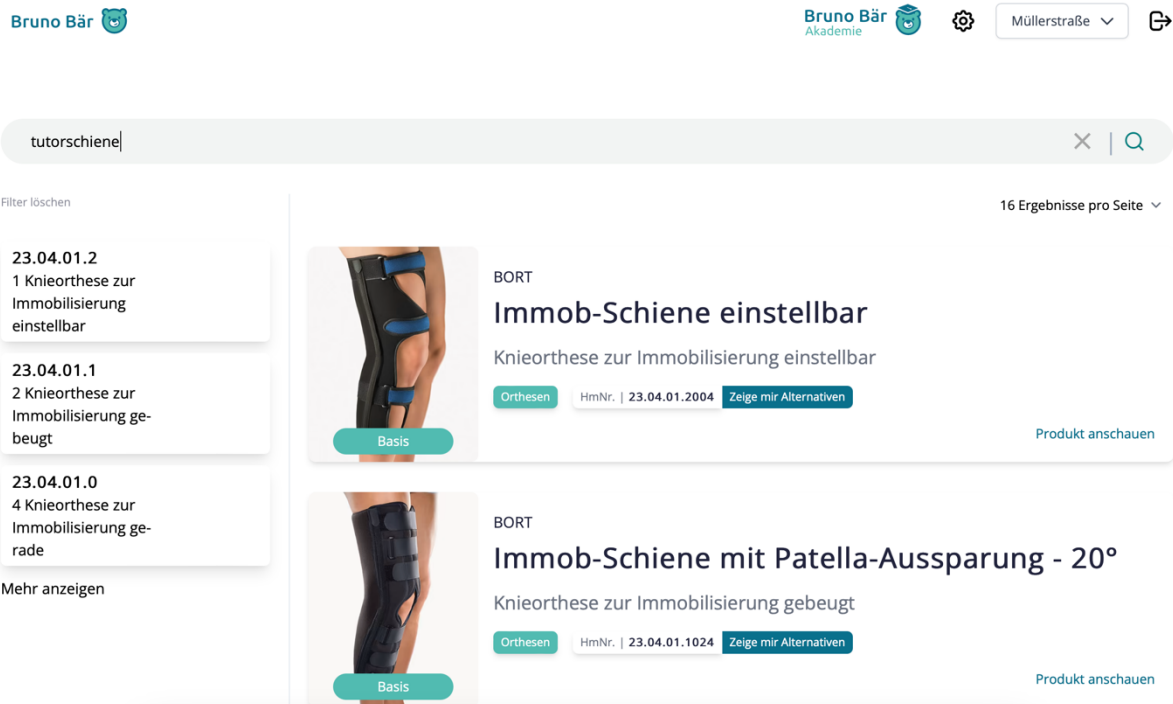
Bruno Bär

Bruno Bär
Akademie

Müllerstraße

tutorschiene

Filter löschen

16 Ergebnisse pro Seite

23.04.01.2
1 Knieorthese zur Immobilisierung einstellbar

23.04.01.1
2 Knieorthese zur Immobilisierung gebeugt

23.04.01.0
4 Knieorthese zur Immobilisierung gerade

Mehr anzeigen

Basis

BORT
Immob-Schiene einstellbar
Knieorthese zur Immobilisierung einstellbar
Orthesen HmNr. | 23.04.01.2004 Zeige mir Alternativen
Produkt anschauen

Basis

BORT
Immob-Schiene mit Patella-Aussparung - 20°
Knieorthese zur Immobilisierung gebeugt
Orthesen HmNr. | 23.04.01.1024 Zeige mir Alternativen
Produkt anschauen